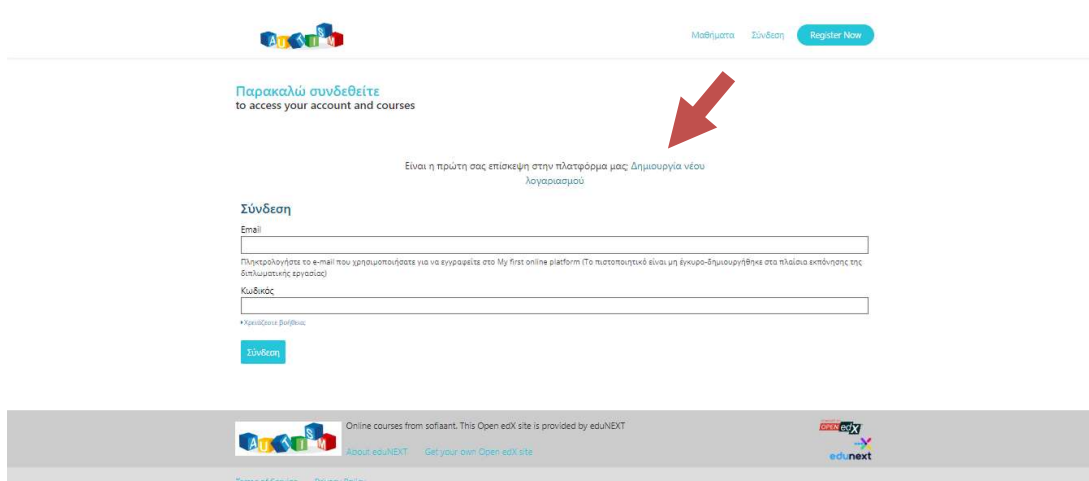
AUTISM

Μαθηματα Σύνδεση Register Now

Παρακαλώ συνδεθείτε
to access your account and courses

Είναι η πρώτη σας επίσκεψη στην πλατφόρμα μας; Δημιουργία νέου λογαριασμού

Σύνδεση

Email

Πληκτρολογήστε το e-mail που χρησιμοποιήσατε για να εγγραφείτε στο My first online platform (Το πιστοποιητικό είναι μη έγκυρο-δημιουργήθηκε στα πλαίσια εκπόνησης της διπλωματικής εργασίας)

Κωδικός

▸ Χρειάζεστε βοήθεια;

Σύνδεση

AUTISM Online courses from sofiaant. This Open edX site is provided by eduNEXT

About eduNEXT Get your own Open edX site

OPEN edX
edunext

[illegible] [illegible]